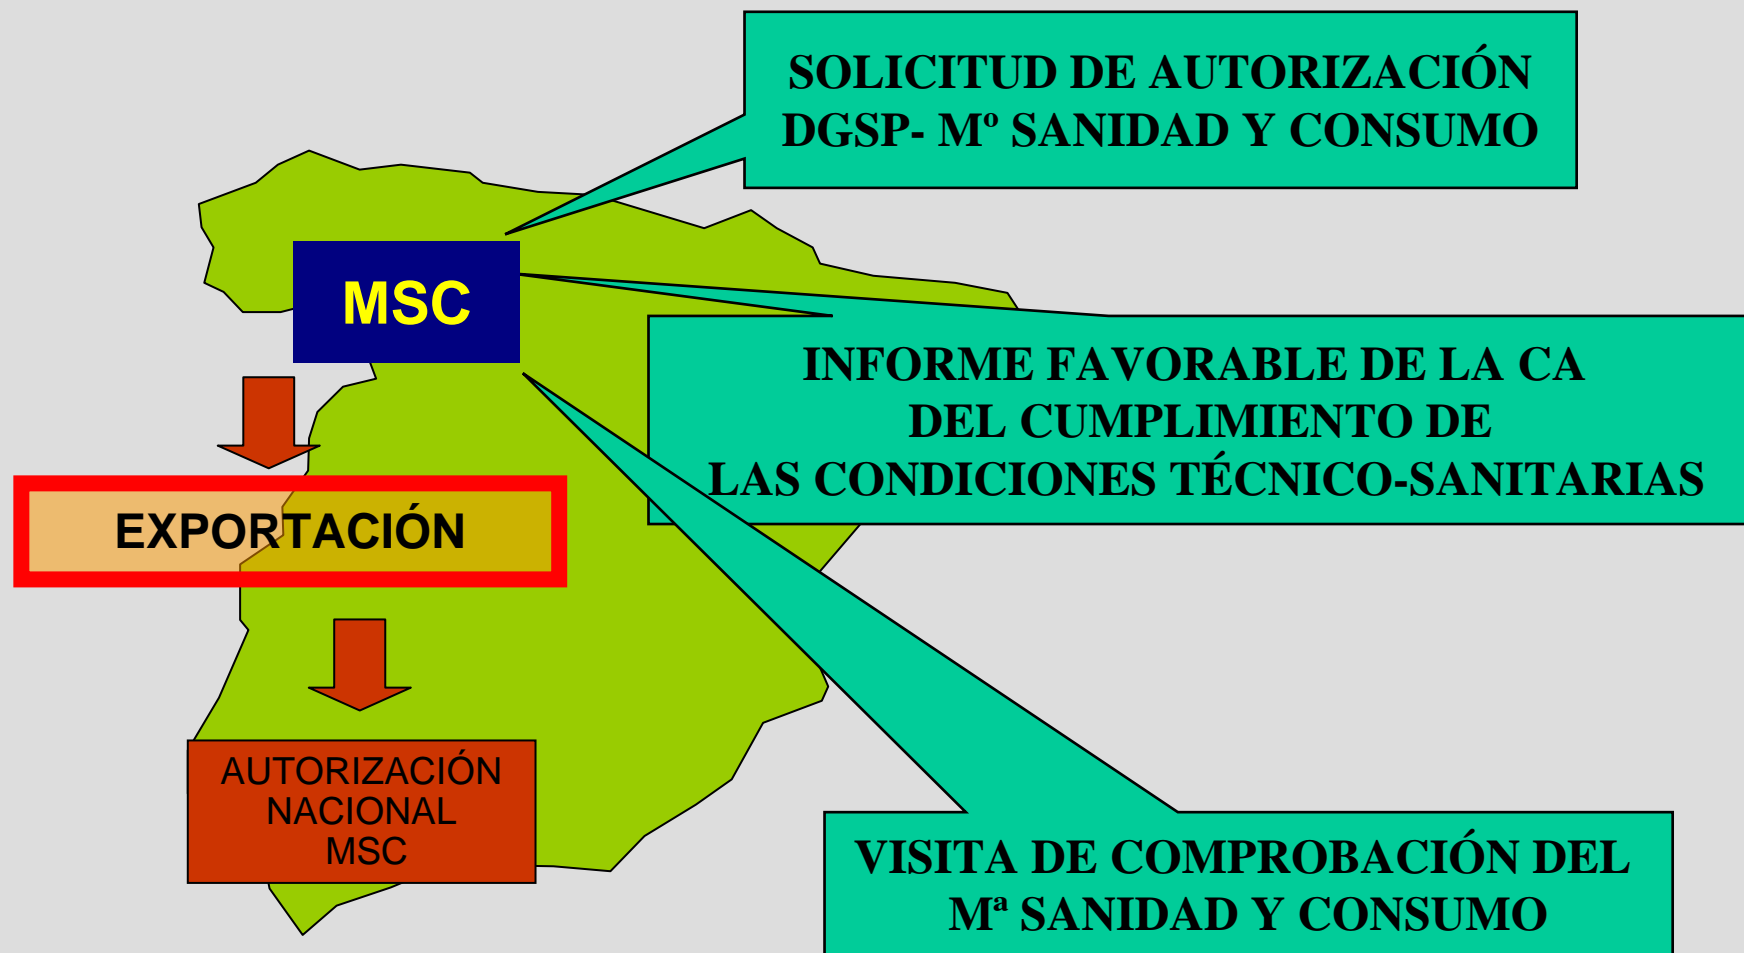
SOLICITUD DE AUTORIZACIÓN DGSP- Mº SANIDAD Y CONSUMO

MSC

INFORME FAVORABLE DE LA CA DEL CUMPLIMIENTO DE LAS CONDICIONES TÉCNICO-SANITARIAS

EXPORTACIÓN

AUTORIZACIÓN NACIONAL MSC

VISITA DE COMPROBACIÓN DEL Mª SANIDAD Y CONSUMO